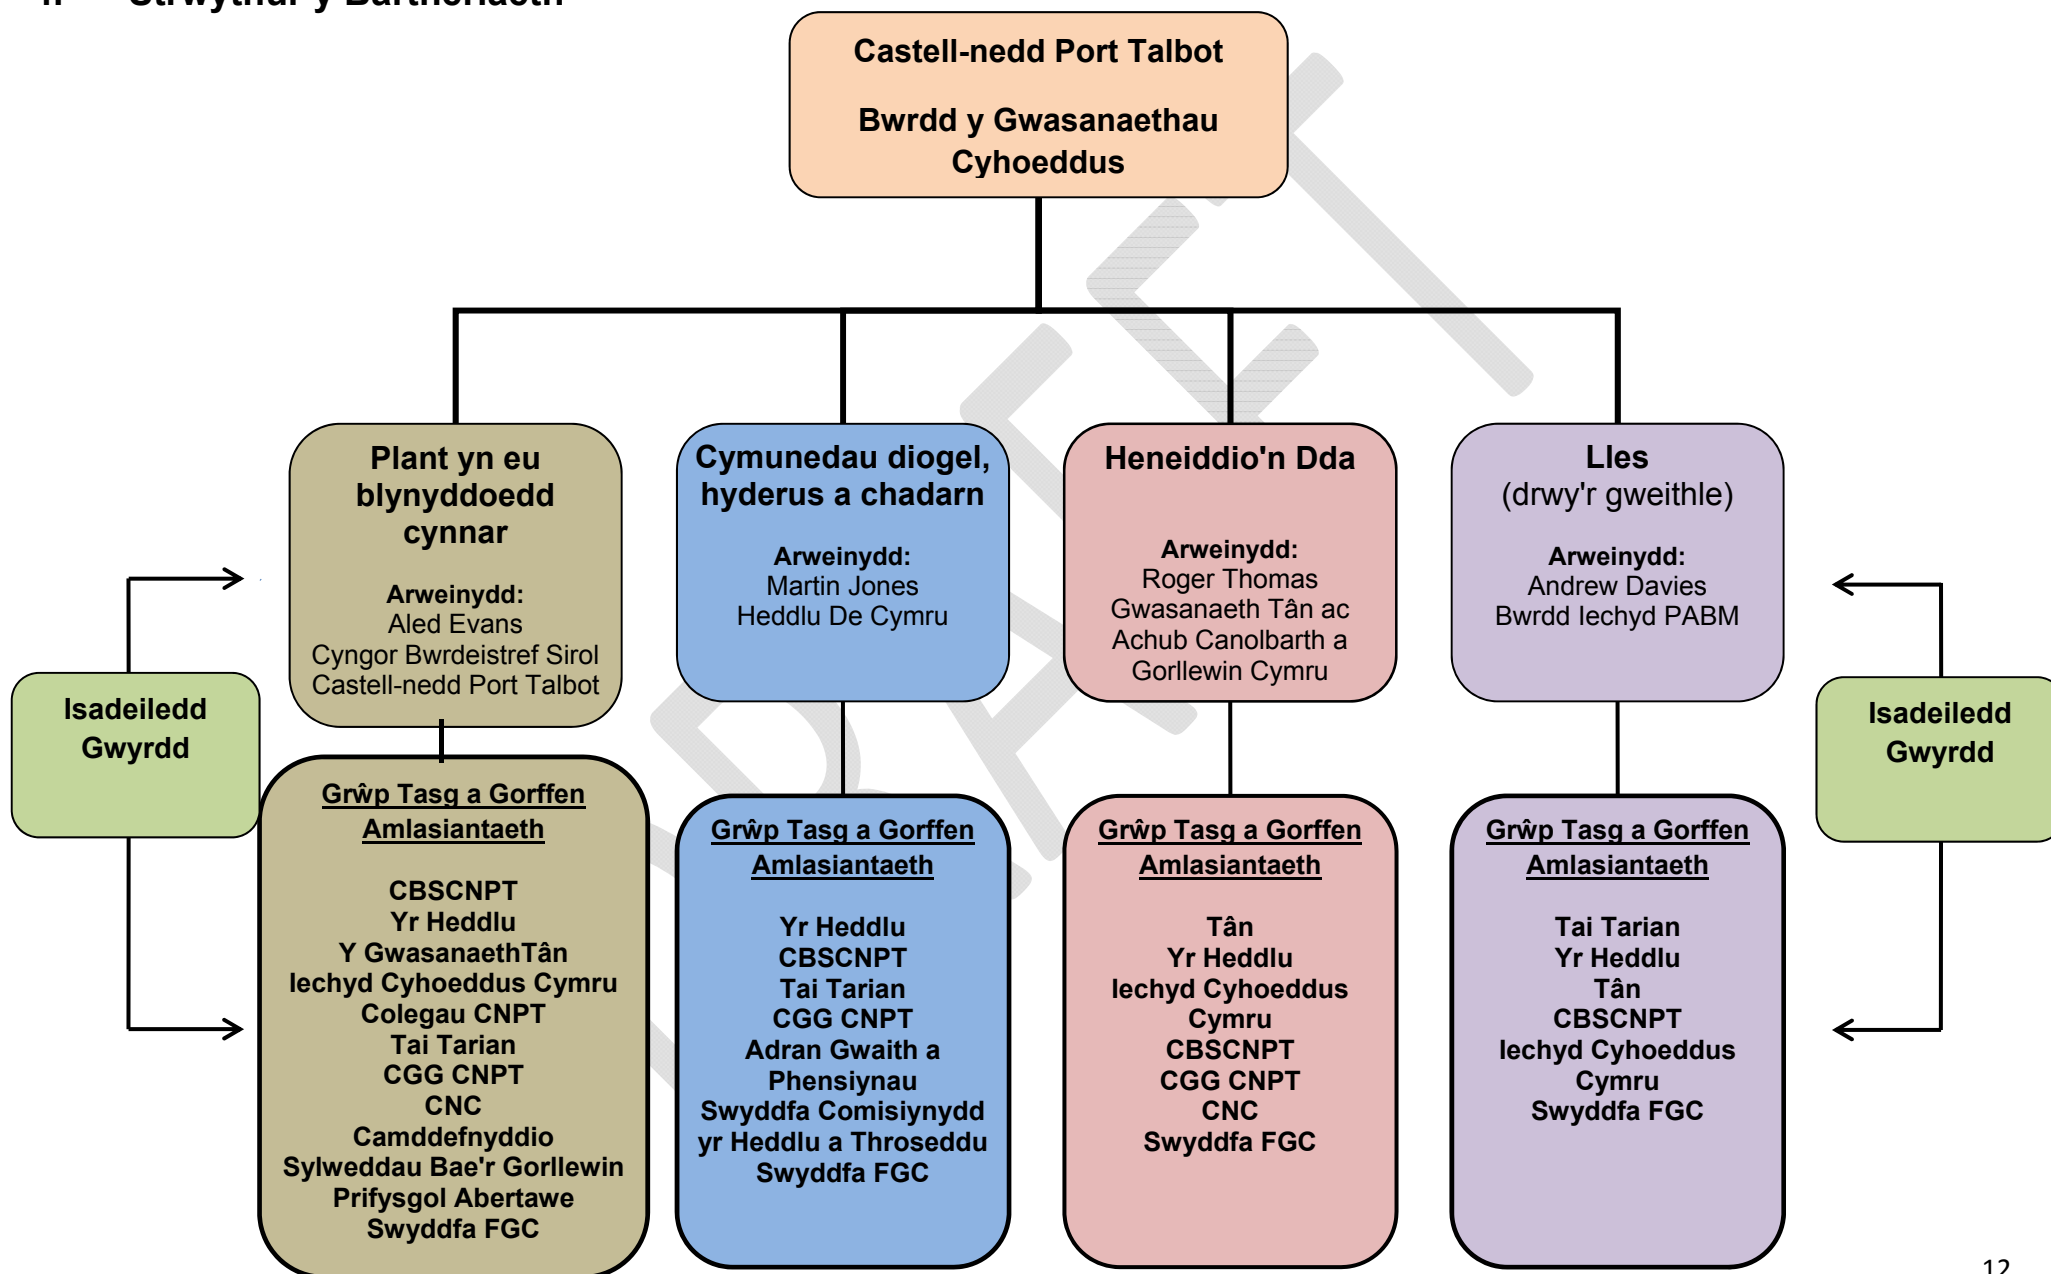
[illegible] Strwythur y Bartneriaeth

Castell-nedd Port Talbot

Bwrdd y Gwasanaethau Cyhoeddus

Plant yn eu blynyddoedd cynnar

Arweinydd:
Aled Evans
Cyngor Bwrdeistref Sirol Castell-nedd Port Talbot

Cymunedau diogel, hyderus a chadarn

Arweinydd:
Martin Jones
Heddlu De Cymru

Heneiddio'n Dda

Arweinydd:
Roger Thomas
Gwasanaeth Tân ac Achub Canolbarth a Gorllewin Cymru

Lles
(drwy'r gweithle)

Arweinydd:
Andrew Davies
Bwrdd Iechyd PABM

Isadeiledd Gwyrdd

Grŵp Tasg a Gorffen Amlasiantaeth

CBSCNPT
Yr Heddlu
Y GwasanaethTân
Iechyd Cyhoeddus Cymru
Colegau CNPT
Tai Tarian
CGG CNPT
CNC
Camddefnyddio Sylweddau Bae'r Gorllewin
Prifysgol Abertawe
Swyddfa FGC

Grŵp Tasg a Gorffen Amlasiantaeth

Yr Heddlu
CBSCNPT
Tai Tarian
CGG CNPT
Adran Gwaith a Phensiynau
Swyddfa Comisiynydd yr Heddlu a Throseddu
Swyddfa FGC

Grŵp Tasg a Gorffen Amlasiantaeth

Tân
Yr Heddlu
Iechyd Cyhoeddus Cymru
CBSCNPT
CGG CNPT
CNC
Swyddfa FGC

Grŵp Tasg a Gorffen Amlasiantaeth

Tai Tarian
Yr Heddlu
Tân
CBSCNPT
Iechyd Cyhoeddus Cymru
Swyddfa FGC

Isadeiledd Gwyrdd

12